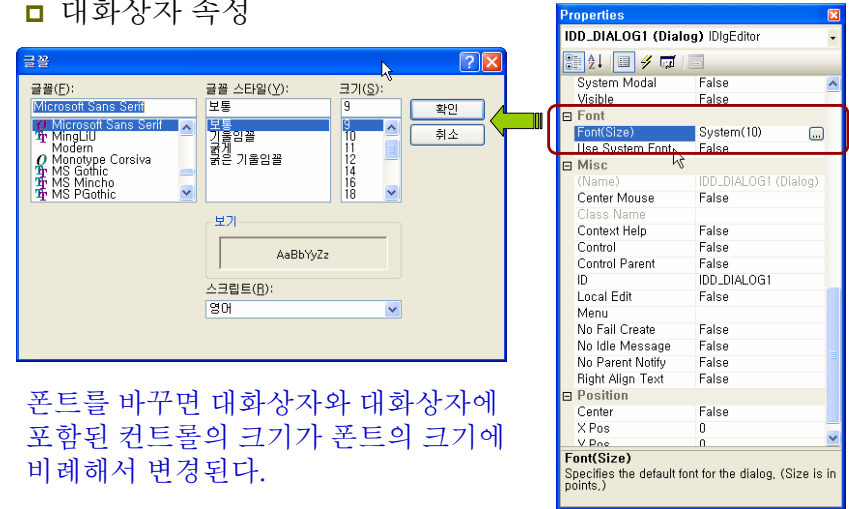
▫ 대화상자 속성

글꼴

글꼴(F):
Microsoft Sans Serif
Microsoft Sans Serif
MingLiU
Modern
Monotype Corsiva
MS Gothic
MS Mincho
MS PGothic

글꼴 스타일(Y):
보통
보통
기울임꼴
굵게
굵은 기울임꼴

크기(S):
9
9
10
11
12
14
16
18

확인
취소

보기
AaBbYyZz

스크립트(R):
영어

폰트를 바꾸면 대화상자와 대화상자에 포함된 컨트롤의 크기가 폰트의 크기에 비례해서 변경된다.

Properties
IDD_DIALOG1 (Dialog) IDlgEditor

| | |
|---|---|
| System Modal | False |
| Visible | False |
| ⊟ Font | |
| Font(Size) | System(10) |
| Use System Font | False |
| ⊟ Misc | |
| (Name) | IDD_DIALOG1 (Dialog) |
| Center Mouse | False |
| Class Name | |
| Context Help | False |
| Control | False |
| Control Parent | False |
| ID | IDD_DIALOG1 |
| Local Edit | False |
| Menu | |
| No Fail Create | False |
| No Idle Message | False |
| No Parent Notify | False |
| Right Align Text | False |
| ⊟ Position | |
| Center | False |
| X Pos | 0 |
| Y Pos | 0 |

Font(Size)
Specifies the default font for the dialog. (Size is in points.)